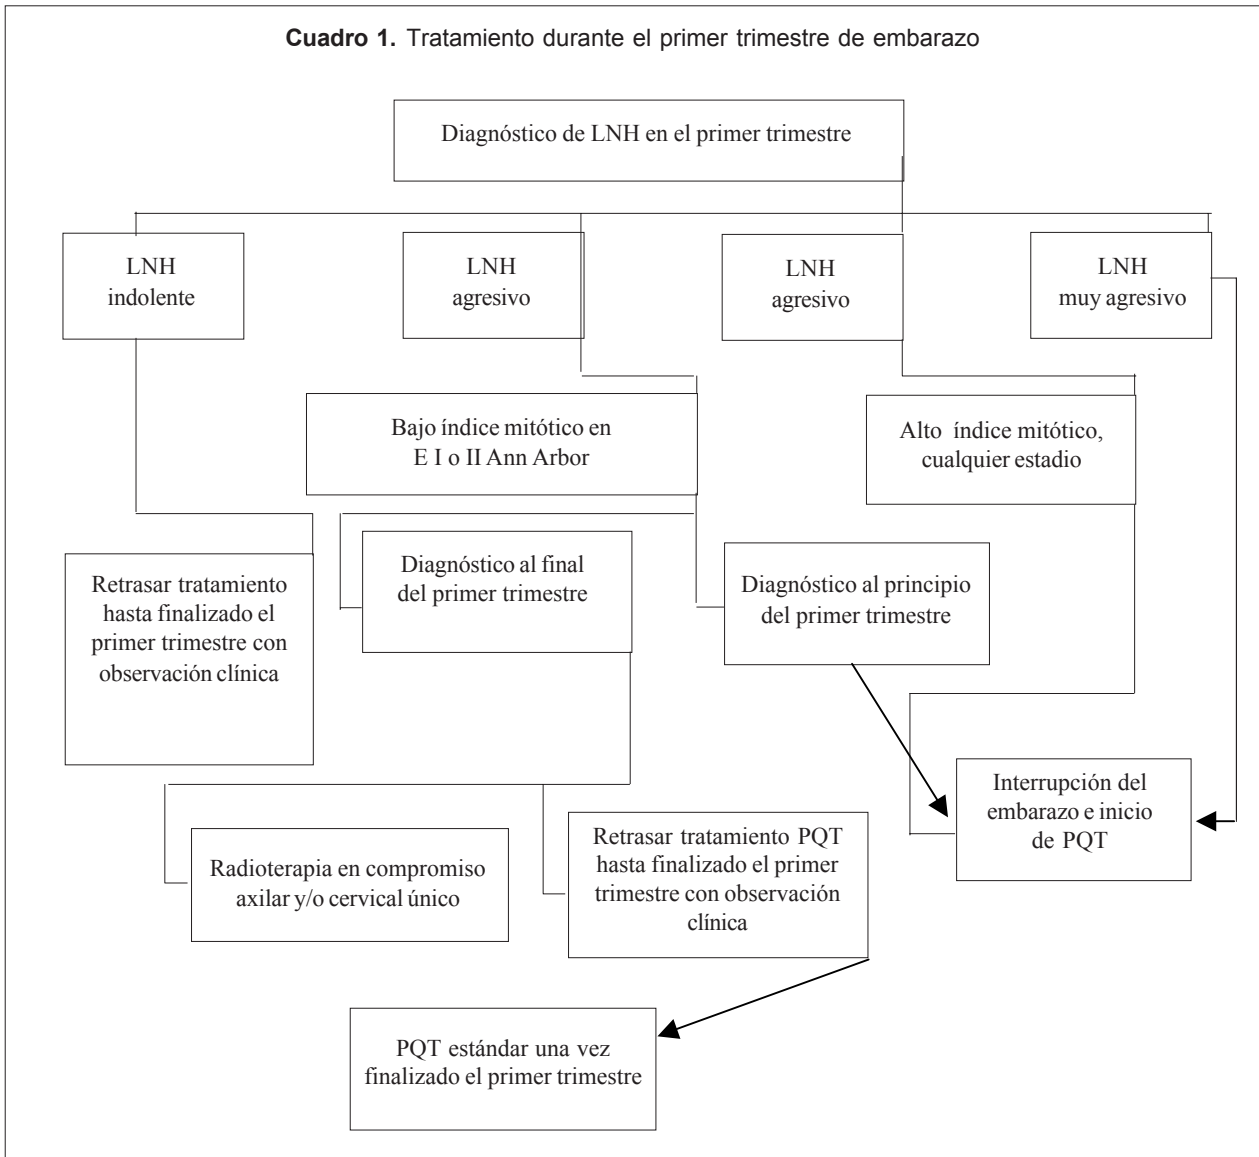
**Cuadro 1.** Tratamiento durante el primer trimestre de embarazo

Diagnóstico de LNH en el primer trimestre

LNH indolente

LNH agresivo

LNH agresivo

LNH muy agresivo

Bajo índice mitótico en E I o II Ann Arbor

Alto índice mitótico, cualquier estadio

Retrasar tratamiento hasta finalizado el primer trimestre con observación clínica

Diagnóstico al final del primer trimestre

Diagnóstico al principio del primer trimestre

Interrupción del embarazo e inicio de PQT

Radioterapia en compromiso axilar y/o cervical único

Retrasar tratamiento PQT hasta finalizado el primer trimestre con observación clínica

PQT estándar una vez finalizado el primer trimestre